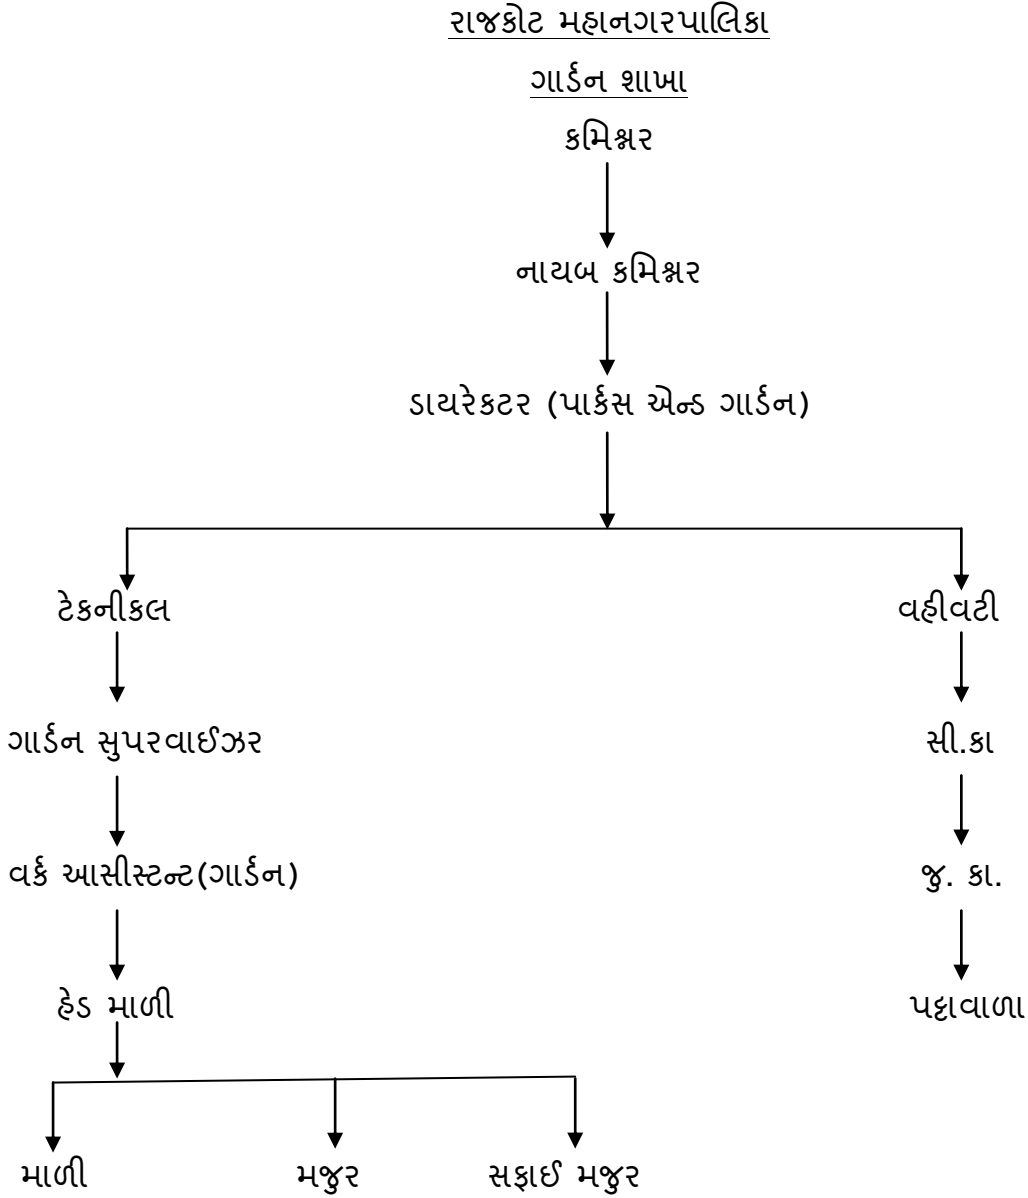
રાજકોટ મહાનગરપાલિકા

ગાર્ડન શાખા

કમિશ્નર

નાયબ કમિશ્નર

ડાયરેકટર (પાર્કસ એન્ડ ગાર્ડન)

ટેકનીકલ

ગાર્ડન સુપરવાઈઝર

વર્ક આસીસ્ટન્ટ(ગાર્ડન)

હેડ માળી

માળી

મજુર

સફાઈ મજુર

વહીવટી

સી.કા

જુ. કા.

પટ્ટાવાળા